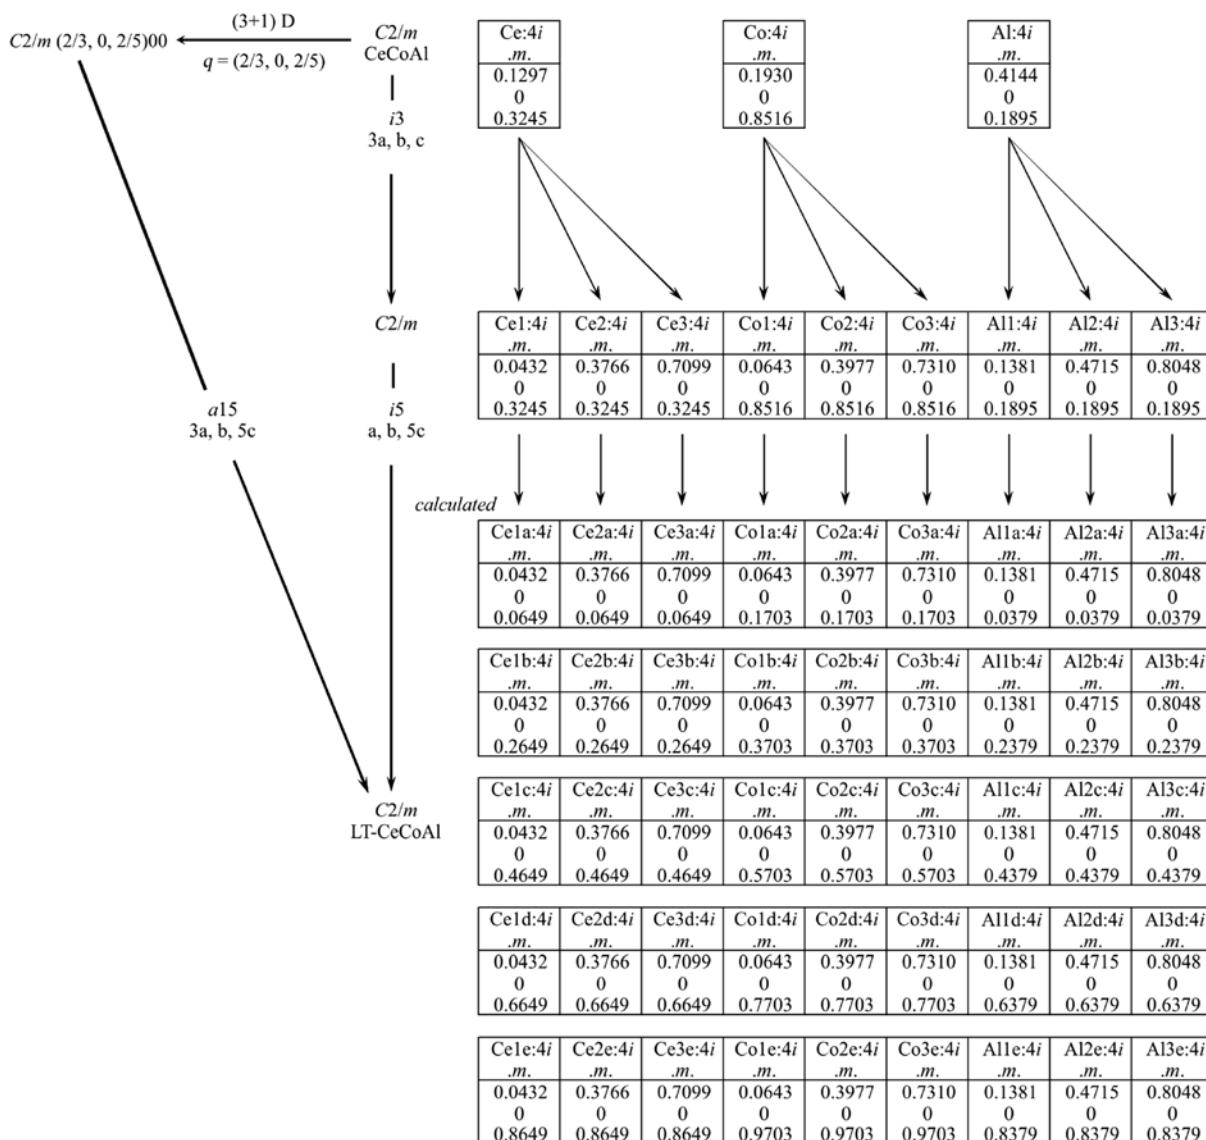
$C2/m$ (2/3, 0, 2/5)00

(3+1) D

$q$ = (2/3, 0, 2/5)

$C2/m$
CeCoAl

$i3$
3a, b, c

$C2/m$

$i5$
a, b, 5c

$a15$
3a, b, 5c

$C2/m$
LT-CeCoAl

| Ce:4$i$ |
|---|
| .$m$. |
| 0.1297 |
| 0 |
| 0.3245 |

| Co:4$i$ |
|---|
| .$m$. |
| 0.1930 |
| 0 |
| 0.8516 |

| Al:4$i$ |
|---|
| .$m$. |
| 0.4144 |
| 0 |
| 0.1895 |

| Ce1:4$i$ | Ce2:4$i$ | Ce3:4$i$ | Co1:4$i$ | Co2:4$i$ | Co3:4$i$ | Al1:4$i$ | Al2:4$i$ | Al3:4$i$ |
|---|---|---|---|---|---|---|---|---|
| .$m$. | .$m$. | .$m$. | .$m$. | .$m$. | .$m$. | .$m$. | .$m$. | .$m$. |
| 0.0432 | 0.3766 | 0.7099 | 0.0643 | 0.3977 | 0.7310 | 0.1381 | 0.4715 | 0.8048 |
| 0 | 0 | 0 | 0 | 0 | 0 | 0 | 0 | 0 |
| 0.3245 | 0.3245 | 0.3245 | 0.8516 | 0.8516 | 0.8516 | 0.1895 | 0.1895 | 0.1895 |

calculated

| Ce1a:4$i$ | Ce2a:4$i$ | Ce3a:4$i$ | Co1a:4$i$ | Co2a:4$i$ | Co3a:4$i$ | Al1a:4$i$ | Al2a:4$i$ | Al3a:4$i$ |
|---|---|---|---|---|---|---|---|---|
| .$m$. | .$m$. | .$m$. | .$m$. | .$m$. | .$m$. | .$m$. | .$m$. | .$m$. |
| 0.0432 | 0.3766 | 0.7099 | 0.0643 | 0.3977 | 0.7310 | 0.1381 | 0.4715 | 0.8048 |
| 0 | 0 | 0 | 0 | 0 | 0 | 0 | 0 | 0 |
| 0.0649 | 0.0649 | 0.0649 | 0.1703 | 0.1703 | 0.1703 | 0.0379 | 0.0379 | 0.0379 |

| Ce1b:4$i$ | Ce2b:4$i$ | Ce3b:4$i$ | Co1b:4$i$ | Co2b:4$i$ | Co3b:4$i$ | Al1b:4$i$ | Al2b:4$i$ | Al3b:4$i$ |
|---|---|---|---|---|---|---|---|---|
| .$m$. | .$m$. | .$m$. | .$m$. | .$m$. | .$m$. | .$m$. | .$m$. | .$m$. |
| 0.0432 | 0.3766 | 0.7099 | 0.0643 | 0.3977 | 0.7310 | 0.1381 | 0.4715 | 0.8048 |
| 0 | 0 | 0 | 0 | 0 | 0 | 0 | 0 | 0 |
| 0.2649 | 0.2649 | 0.2649 | 0.3703 | 0.3703 | 0.3703 | 0.2379 | 0.2379 | 0.2379 |

| Ce1c:4$i$ | Ce2c:4$i$ | Ce3c:4$i$ | Co1c:4$i$ | Co2c:4$i$ | Co3c:4$i$ | Al1c:4$i$ | Al2c:4$i$ | Al3c:4$i$ |
|---|---|---|---|---|---|---|---|---|
| .$m$. | .$m$. | .$m$. | .$m$. | .$m$. | .$m$. | .$m$. | .$m$. | .$m$. |
| 0.0432 | 0.3766 | 0.7099 | 0.0643 | 0.3977 | 0.7310 | 0.1381 | 0.4715 | 0.8048 |
| 0 | 0 | 0 | 0 | 0 | 0 | 0 | 0 | 0 |
| 0.4649 | 0.4649 | 0.4649 | 0.5703 | 0.5703 | 0.5703 | 0.4379 | 0.4379 | 0.4379 |

| Ce1d:4$i$ | Ce2d:4$i$ | Ce3d:4$i$ | Co1d:4$i$ | Co2d:4$i$ | Co3d:4$i$ | Al1d:4$i$ | Al2d:4$i$ | Al3d:4$i$ |
|---|---|---|---|---|---|---|---|---|
| .$m$. | .$m$. | .$m$. | .$m$. | .$m$. | .$m$. | .$m$. | .$m$. | .$m$. |
| 0.0432 | 0.3766 | 0.7099 | 0.0643 | 0.3977 | 0.7310 | 0.1381 | 0.4715 | 0.8048 |
| 0 | 0 | 0 | 0 | 0 | 0 | 0 | 0 | 0 |
| 0.6649 | 0.6649 | 0.6649 | 0.7703 | 0.7703 | 0.7703 | 0.6379 | 0.6379 | 0.6379 |

| Ce1e:4$i$ | Ce2e:4$i$ | Ce3e:4$i$ | Co1e:4$i$ | Co2e:4$i$ | Co3e:4$i$ | Al1e:4$i$ | Al2e:4$i$ | Al3e:4$i$ |
|---|---|---|---|---|---|---|---|---|
| .$m$. | .$m$. | .$m$. | .$m$. | .$m$. | .$m$. | .$m$. | .$m$. | .$m$. |
| 0.0432 | 0.3766 | 0.7099 | 0.0643 | 0.3977 | 0.7310 | 0.1381 | 0.4715 | 0.8048 |
| 0 | 0 | 0 | 0 | 0 | 0 | 0 | 0 | 0 |
| 0.8649 | 0.8649 | 0.8649 | 0.9703 | 0.9703 | 0.9703 | 0.8379 | 0.8379 | 0.8379 |